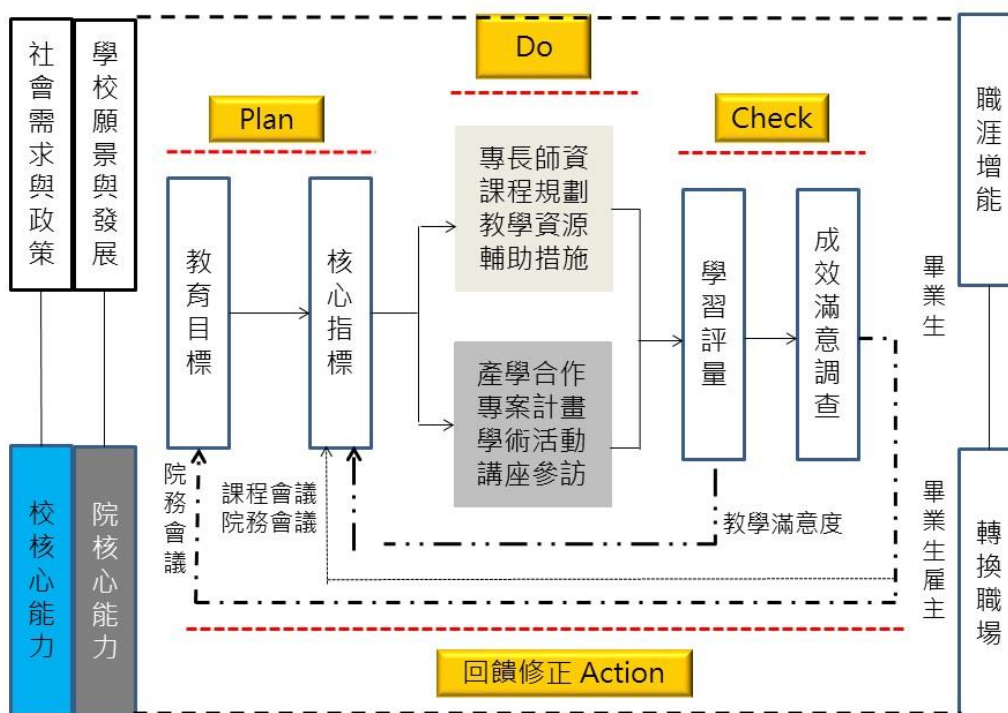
社會需求與政策

學校願景與發展

校核心能力

院核心能力

Do

Plan

Check

教育目標

核心指標

專長師資
課程規劃
教學資源
輔助措施

產學合作
專案計畫
學術活動
講座參訪

學習評量

成效滿意調查

職涯增能

畢業生

畢業生雇主

轉換職場

院務會議

課程會議
院務會議

教學滿意度

回饋修正 Action